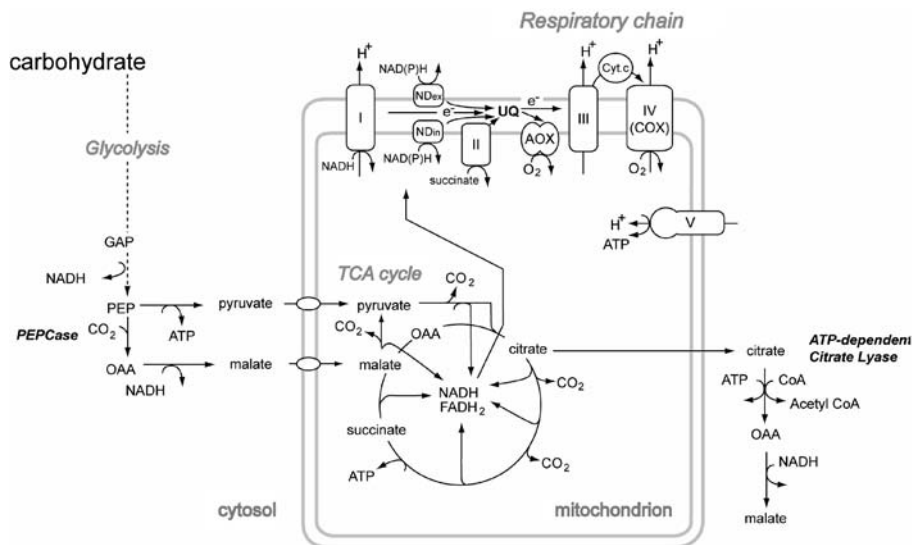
Respiratory chain

carbohydrate

Glycolysis

GAP

NADH

PEP

PEPCase $CO_2$

ATP

OAA

NADH

pyruvate

malate

$H^+$

NAD(P)H

$ND_{ex}$

I

$e^-$

$e^-$

UQ

$e^-$

$ND_{in}$

NADH

NAD(P)H

II

succinate

AOX

$O_2$

III

$H^+$

Cyt.c

$H^+$

IV (COX)

$O_2$

$H^+$

ATP

V

TCA cycle

$CO_2$

pyruvate

$CO_2$

OAA

malate

citrate

NADH $FADH_2$

$CO_2$

succinate

$CO_2$

ATP

citrate

ATP-dependent Citrate Lyase

ATP

CoA

Acetyl CoA

OAA

NADH

malate

cytosol

mitochondrion